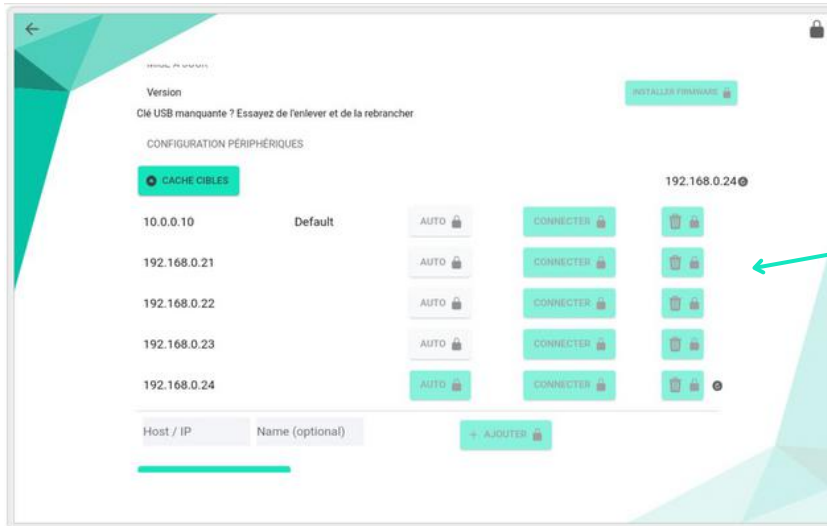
MISE À JOUR

Version

INSTALLER FIRMWARE

Clé USB manquante ? Essayez de l'enlever et de la rebrancher

CONFIGURATION PÉRIPHÉRIQUES

CACHE CIBLES

192.168.0.24

| | | | | |
|---|---|---|---|---|
| 10.0.0.10 | Default | AUTO | CONNECTER | |
| 192.168.0.21 | | AUTO | CONNECTER | |
| 192.168.0.22 | | AUTO | CONNECTER | |
| 192.168.0.23 | | AUTO | CONNECTER | |
| 192.168.0.24 | | AUTO | CONNECTER | |

Host / IP

Name (optional)

+ AJOUTER